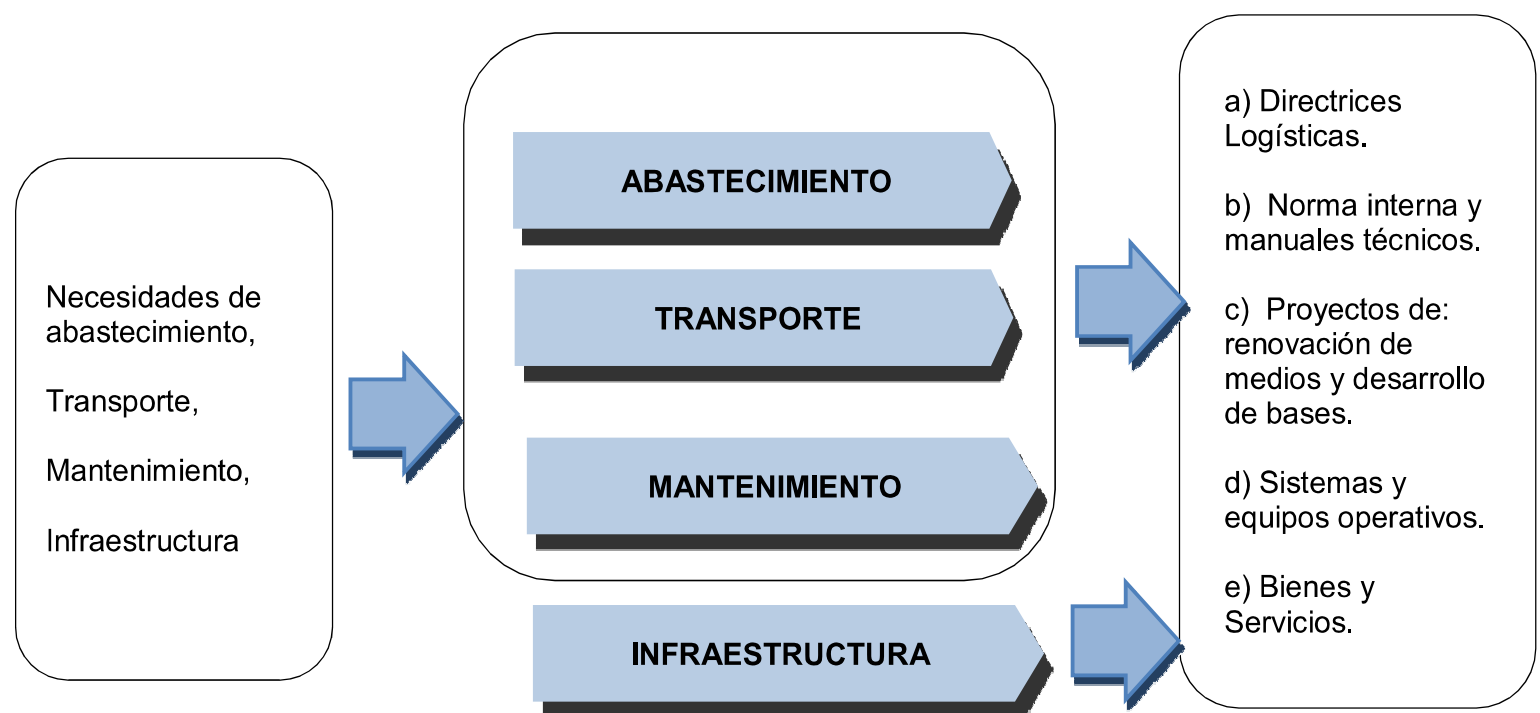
Necesidades de abastecimiento,

Transporte,

Mantenimiento,

Infraestructura

ABASTECIMIENTO

TRANSPORTE

MANTENIMIENTO

INFRAESTRUCTURA

a) Directrices Logísticas.

b) Norma interna y manuales técnicos.

c) Proyectos de: renovación de medios y desarrollo de bases.

d) Sistemas y equipos operativos.

e) Bienes y Servicios.